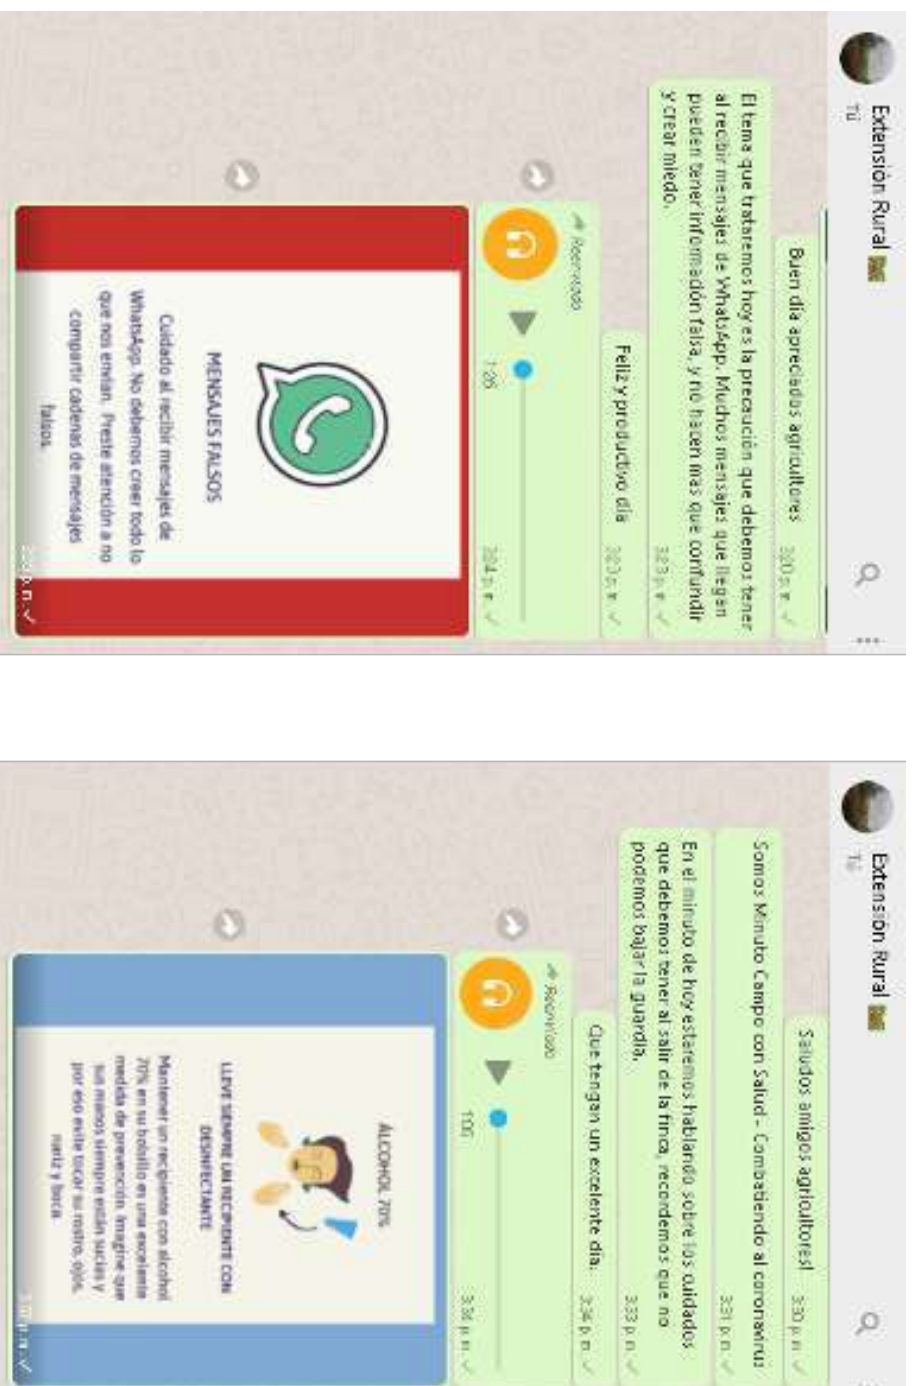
Extensión Rural
Tú

Buen día apreciados agricultores 3:20 p. m.

El tema que trataremos hoy es la precaución que debemos tener al recibir mensajes de WhatsApp. Muchos mensajes que llegan pueden tener información falsa, y no hacen mas que confundir y crear miedo. 3:23 p. m.

Feliz y productivo día 3:23 p. m.

Reenviado
1:26 3:24 p. m.

MENSAJES FALSOS

Cuidado al recibir mensajes de WhatsApp. No debemos creer todo lo que nos envían. Preste atención a no compartir cadenas de mensajes falsos.
3:24 p. m.

Extensión Rural
Tú

Saludos amigos agricultores! 3:30 p. m.

Somos Minuto Campo con Salud - Combatiendo al coronavirus 3:31 p. m.

En el minuto de hoy estaremos hablando sobre los cuidados que debemos tener al salir de la finca, recordemos que no podemos bajar la guardia. 3:33 p. m.

Que tengan un excelente día. 3:34 p. m.

Reenviado
1:00 3:34 p. m.

ALCOHOL 70%

LLEVE SIEMPRE UN RECIPIENTE CON DESINFECTANTE

Mantener un recipiente con alcohol 70% en su bolsillo es una excelente medida de prevención. Imagine que sus manos siempre están sucias y por eso evite tocar su rostro, ojos, nariz y boca
3:34 p. m.